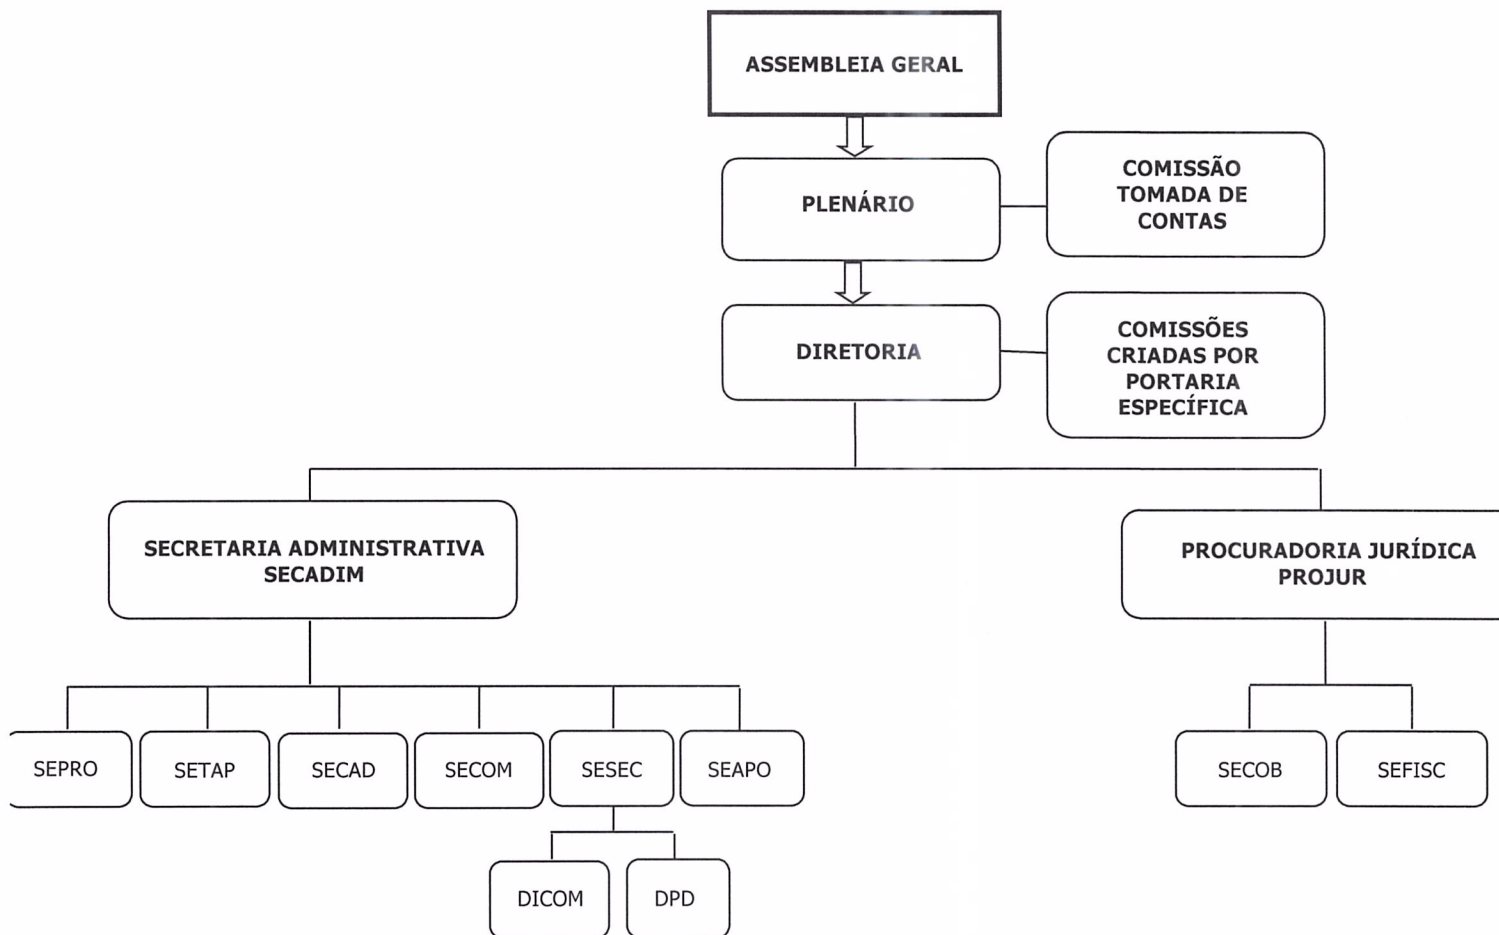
ASSEMBLEIA GERAL

PLENÁRIO

COMISSÃO TOMADA DE CONTAS

DIRETORIA

COMISSÕES CRIADAS POR PORTARIA ESPECÍFICA

SECRETARIA ADMINISTRATIVA SECADIM

PROCURADORIA JURÍDICA PROJUR

SEPRO

SETAP

SECAD

SECOM

SESEC

SEAPO

DICOM

DPD

SECOB

SEFISC